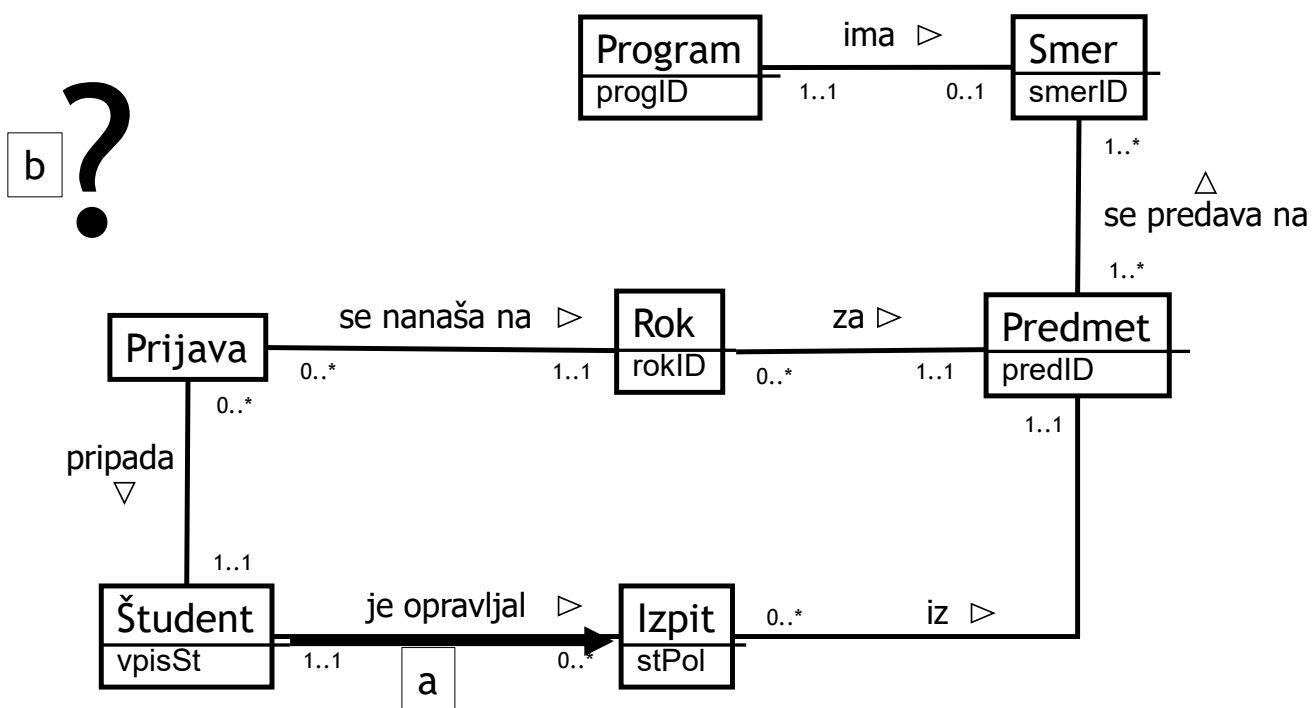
Program
progID
ima ▷
1..1
0..1
Smer
smerID
1..*
△
se predava na
1..*

b ?

Prijava
se nanaša na ▷
0..*
1..1
Rok
rokID
za ▷
0..*
1..1
Predmet
predID
0..*
1..1
pripada
▽
1..1

Študent
vpisSt
je opravljal ▷
1..1
a
0..*
Izpit
stPol
0..*
iz ▷